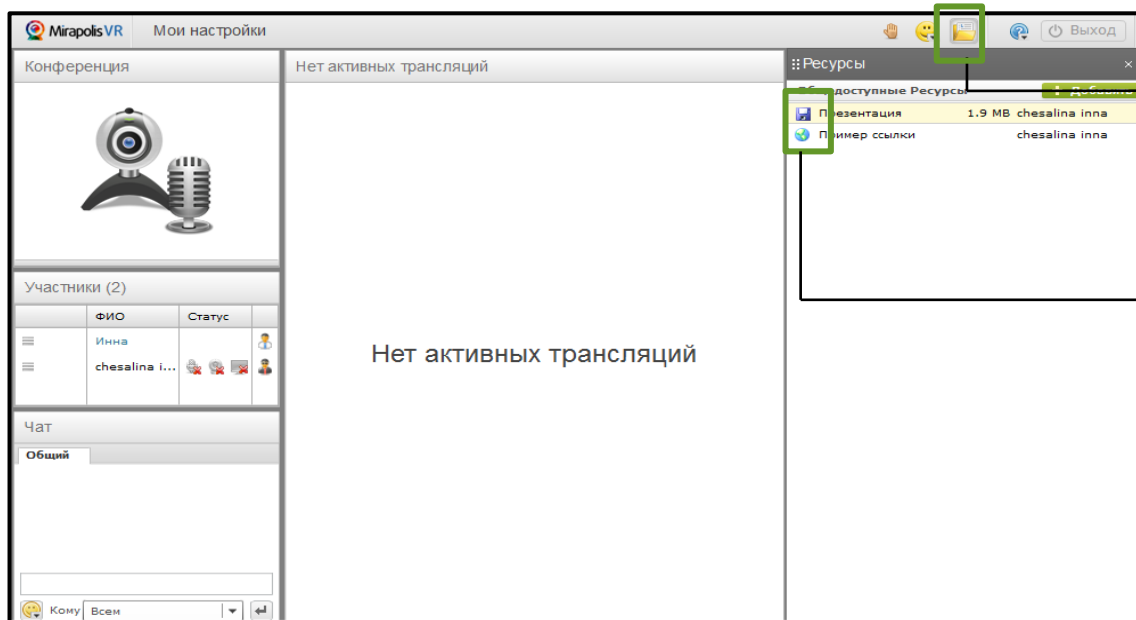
MirapolisVR Мои настройки

Выход

Конференция

Нет активных трансляций

Ресурсы

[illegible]доступные Ресурсы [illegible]

| | | | |
|---|---|---|---|
| | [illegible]резентация | 1.9 MB | chesalina inna |
| | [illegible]ример ссылки | | chesalina inna |

Участники (2)

| | ФИО | Статус | |
|---|---|---|---|
| | Инна | | |
| | chesalina i... | | |

Нет активных трансляций

Чат

Общий

Кому Всем